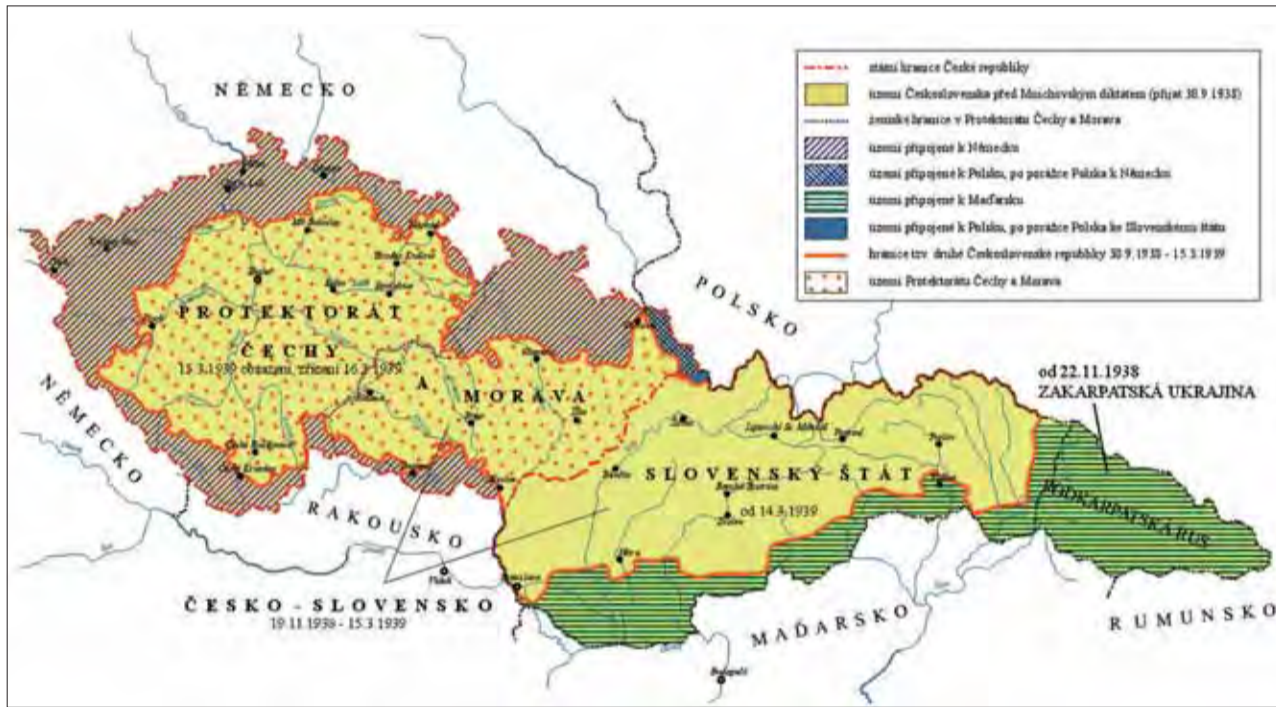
NĚMECKO

státní hranice České republiky
území Československa před Mnichovským diktátem (přijat 30.9.1938)
zemské hranice v Protektorátu Čechy a Morava
území připojené k Německu
území připojené k Polsku, po porážce Polska k Německu
území připojené k Maďarsku
území připojené k Polsku, po porážce Polska ke Slovenskému štátu
hranice tzv. druhé Československé republiky 30.9.1938 - 15.3.1939
území Protektorátu Čechy a Morava

POLSKO

PROTEKTORÁT
ČECHY
15.3.1939 obsazení, zřízení 16.3.1939
A MORAVA

od 22.11.1938
ZAKARPATSKÁ UKRAJINA

NĚMECKO

SLOVENSKÝ ŠTÁT
od 14.3.1939

PODKARPATSKÁ RUS

RAKOUSKO

ČESKO - SLOVENSKO
19.11.1938 - 15.3.1939

MAĎARSKO

RUMUNSKO